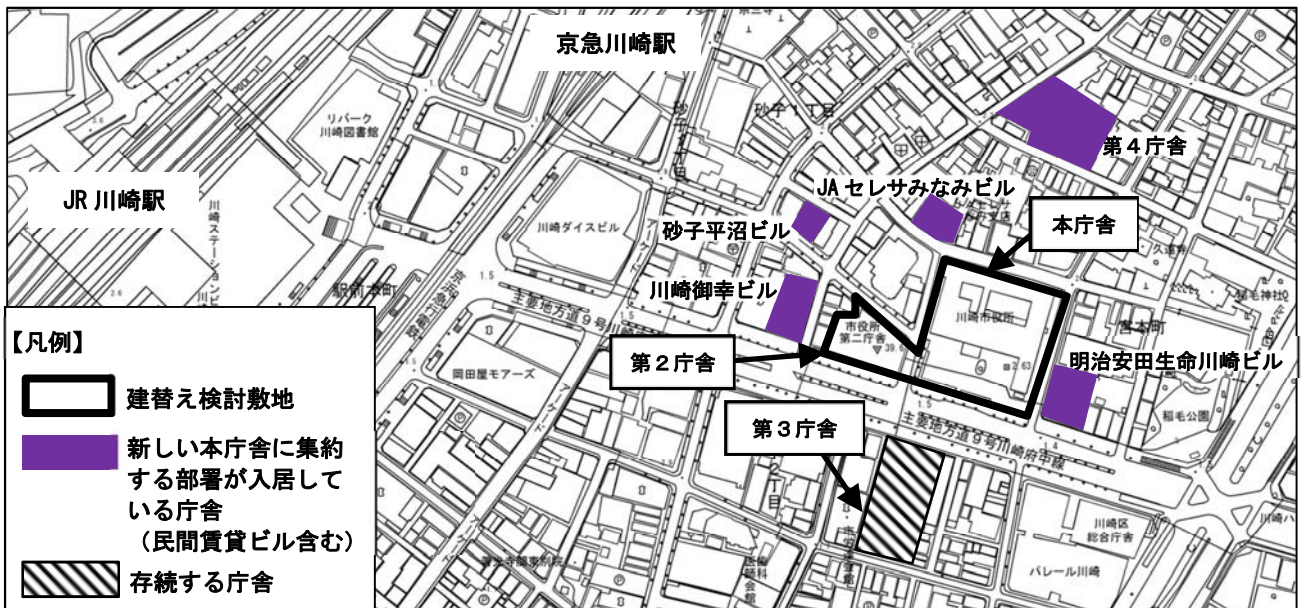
京急川崎駅

JR 川崎駅

リバーク
川崎図書館

川崎ステーションビル

駅前本町

川崎ダイスビル

砂子１丁目

第４庁舎

JA セレサみなみビル

砂子平沼ビル

本庁舎

川崎御幸ビル

市役所
第二庁舎

川崎市役所

宮本町

稲毛神社

明治安田生命川崎ビル

岡田屋モアーズ

主要地方道９号川崎府中線

第２庁舎

第３庁舎

稲毛公園

川崎区
総合庁舎

パレール川崎

【凡例】

建替え検討敷地

新しい本庁舎に集約する部署が入居している庁舎
（民間賃貸ビル含む）

存続する庁舎